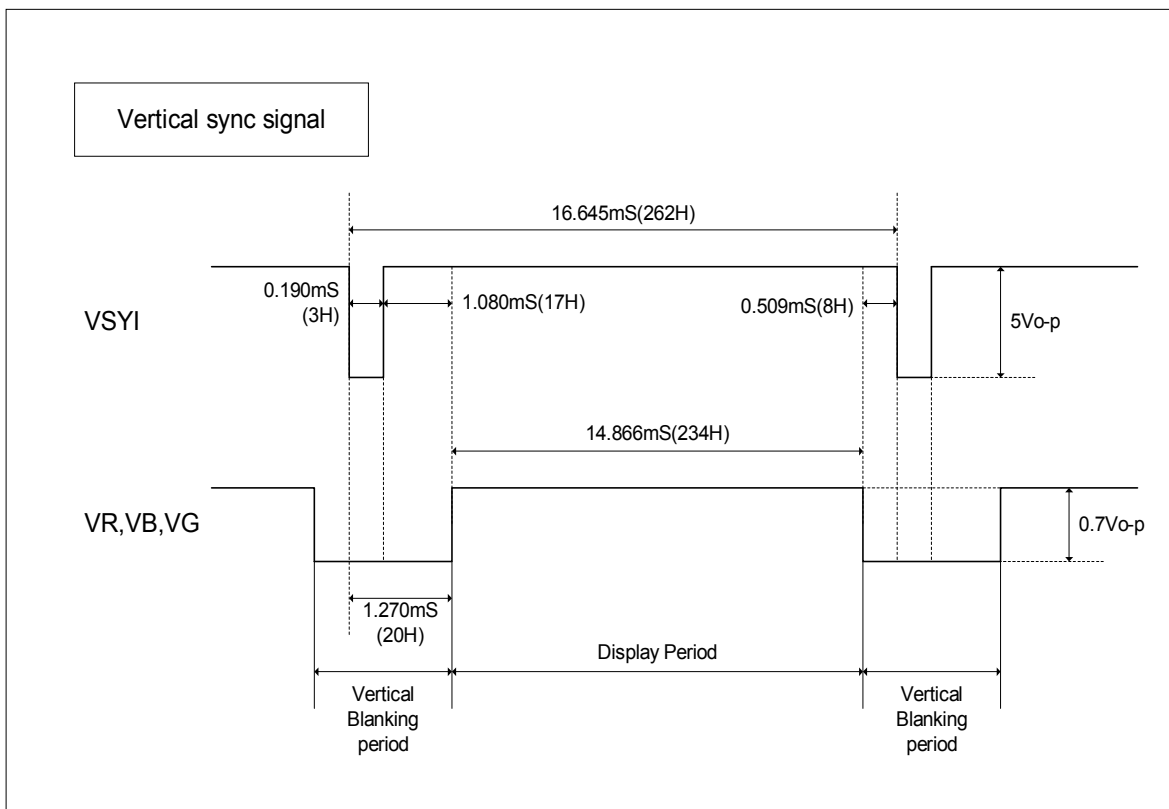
Vertical sync signal

16.645mS(262H)

0.190mS (3H)

1.080mS(17H)

0.509mS(8H)

VSYI

5Vo-p

14.866mS(234H)

VR,VB,VG

0.7Vo-p

1.270mS (20H)

Display Period

Vertical Blanking period

Vertical Blanking period